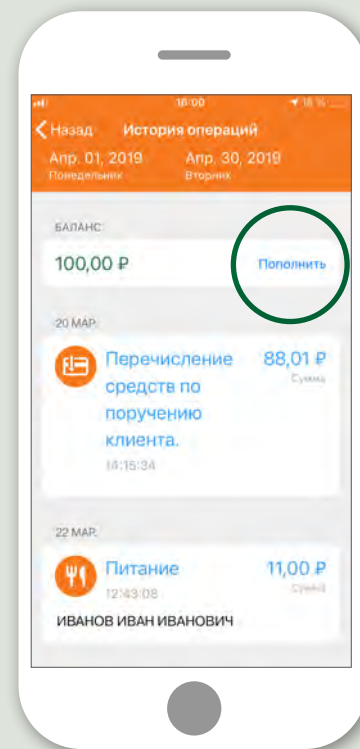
18:00 18 %

Назад История операций

Апр. 01, 2019 Понедельник

Апр. 30, 2019 Вторник

БАЛАНС

100,00 ₽

Пополнить

20 МАР.

Перечисление средств по поручению клиента.

14:15:34

88,01 ₽

Сумма

22 МАР.

Питание

12:43:08

11,00 ₽

Сумма

ИВАНОВ ИВАН ИВАНОВИЧ